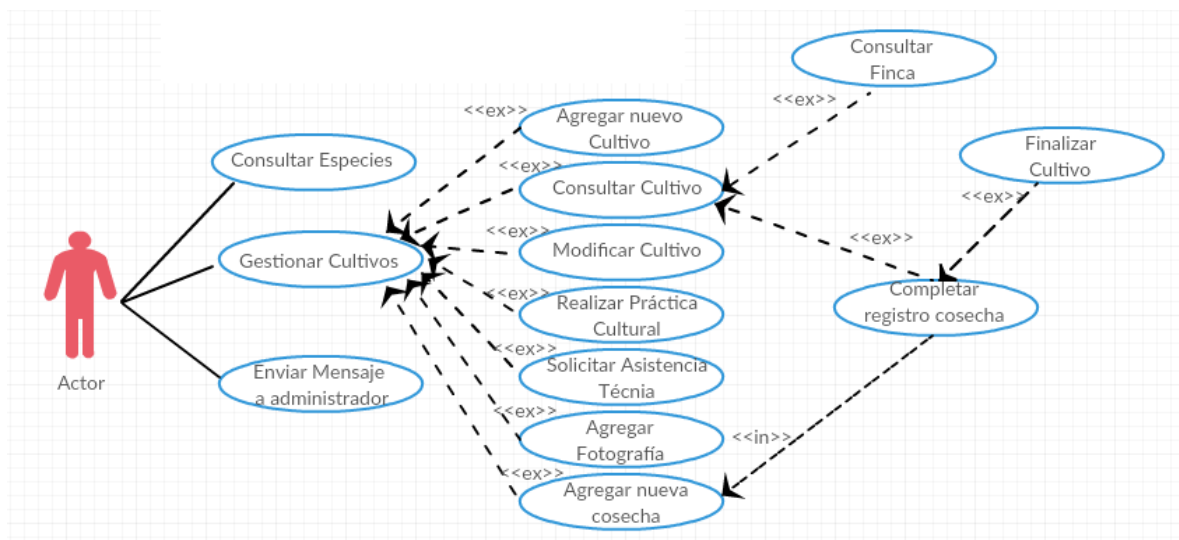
Consultar Finca

<<ex>>

<<ex>>

Agregar nuevo Cultivo

Finalizar Cultivo

Consultar Especies

<<ex>>

Consultar Cultivo

<<ex>>

<<ex>>

<<ex>>

Gestionar Cultivos

Modificar Cultivo

Completar registro cosecha

<<ex>>

Realizar Práctica Cultural

<<ex>>

Solicitar Asistencia Técnia

Actor

Enviar Mensaje a administrador

<<ex>>

Agregar Fotografía

<<in>>

<<ex>>

Agregar nueva cosecha